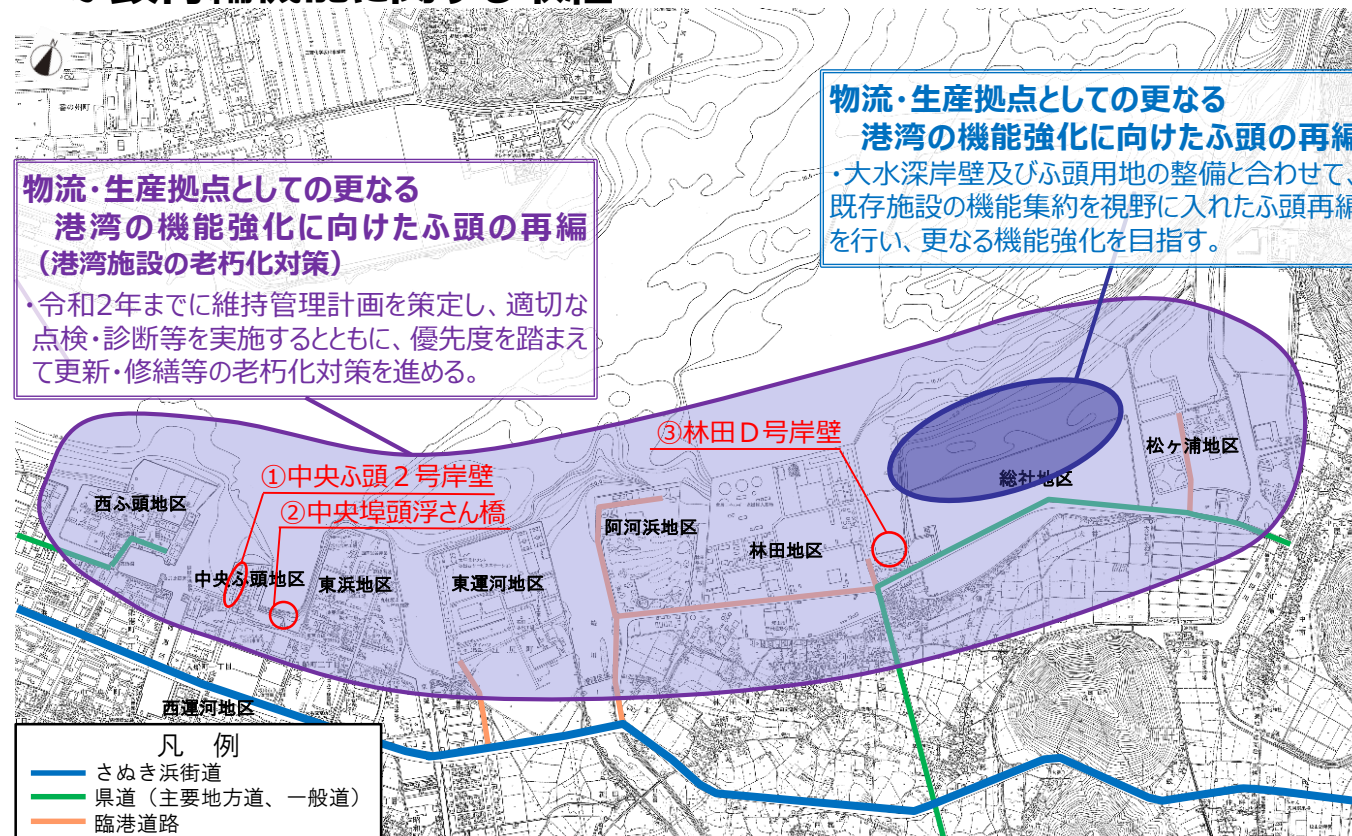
物流・生産拠点としての更なる
港湾の機能強化に向けたふ頭の再編
・大水深岸壁及びふ頭用地の整備と合わせて、既存施設の機能集約を視野に入れたふ頭再編を行い、更なる機能強化を目指す。

物流・生産拠点としての更なる
港湾の機能強化に向けたふ頭の再編
（港湾施設の老朽化対策）
・令和2年までに維持管理計画を策定し、適切な点検・診断等を実施するとともに、優先度を踏まえて更新・修繕等の老朽化対策を進める。

③林田Ｄ号岸壁
①中央ふ頭２号岸壁
②中央埠頭浮さん橋
西ふ頭地区
中央ふ頭地区
東浜地区
東運河地区
阿河浜地区
林田地区
総社地区
松ヶ浦地区
西運河地区

凡　例
さぬき浜街道
県道（主要地方道、一般道）
臨港道路